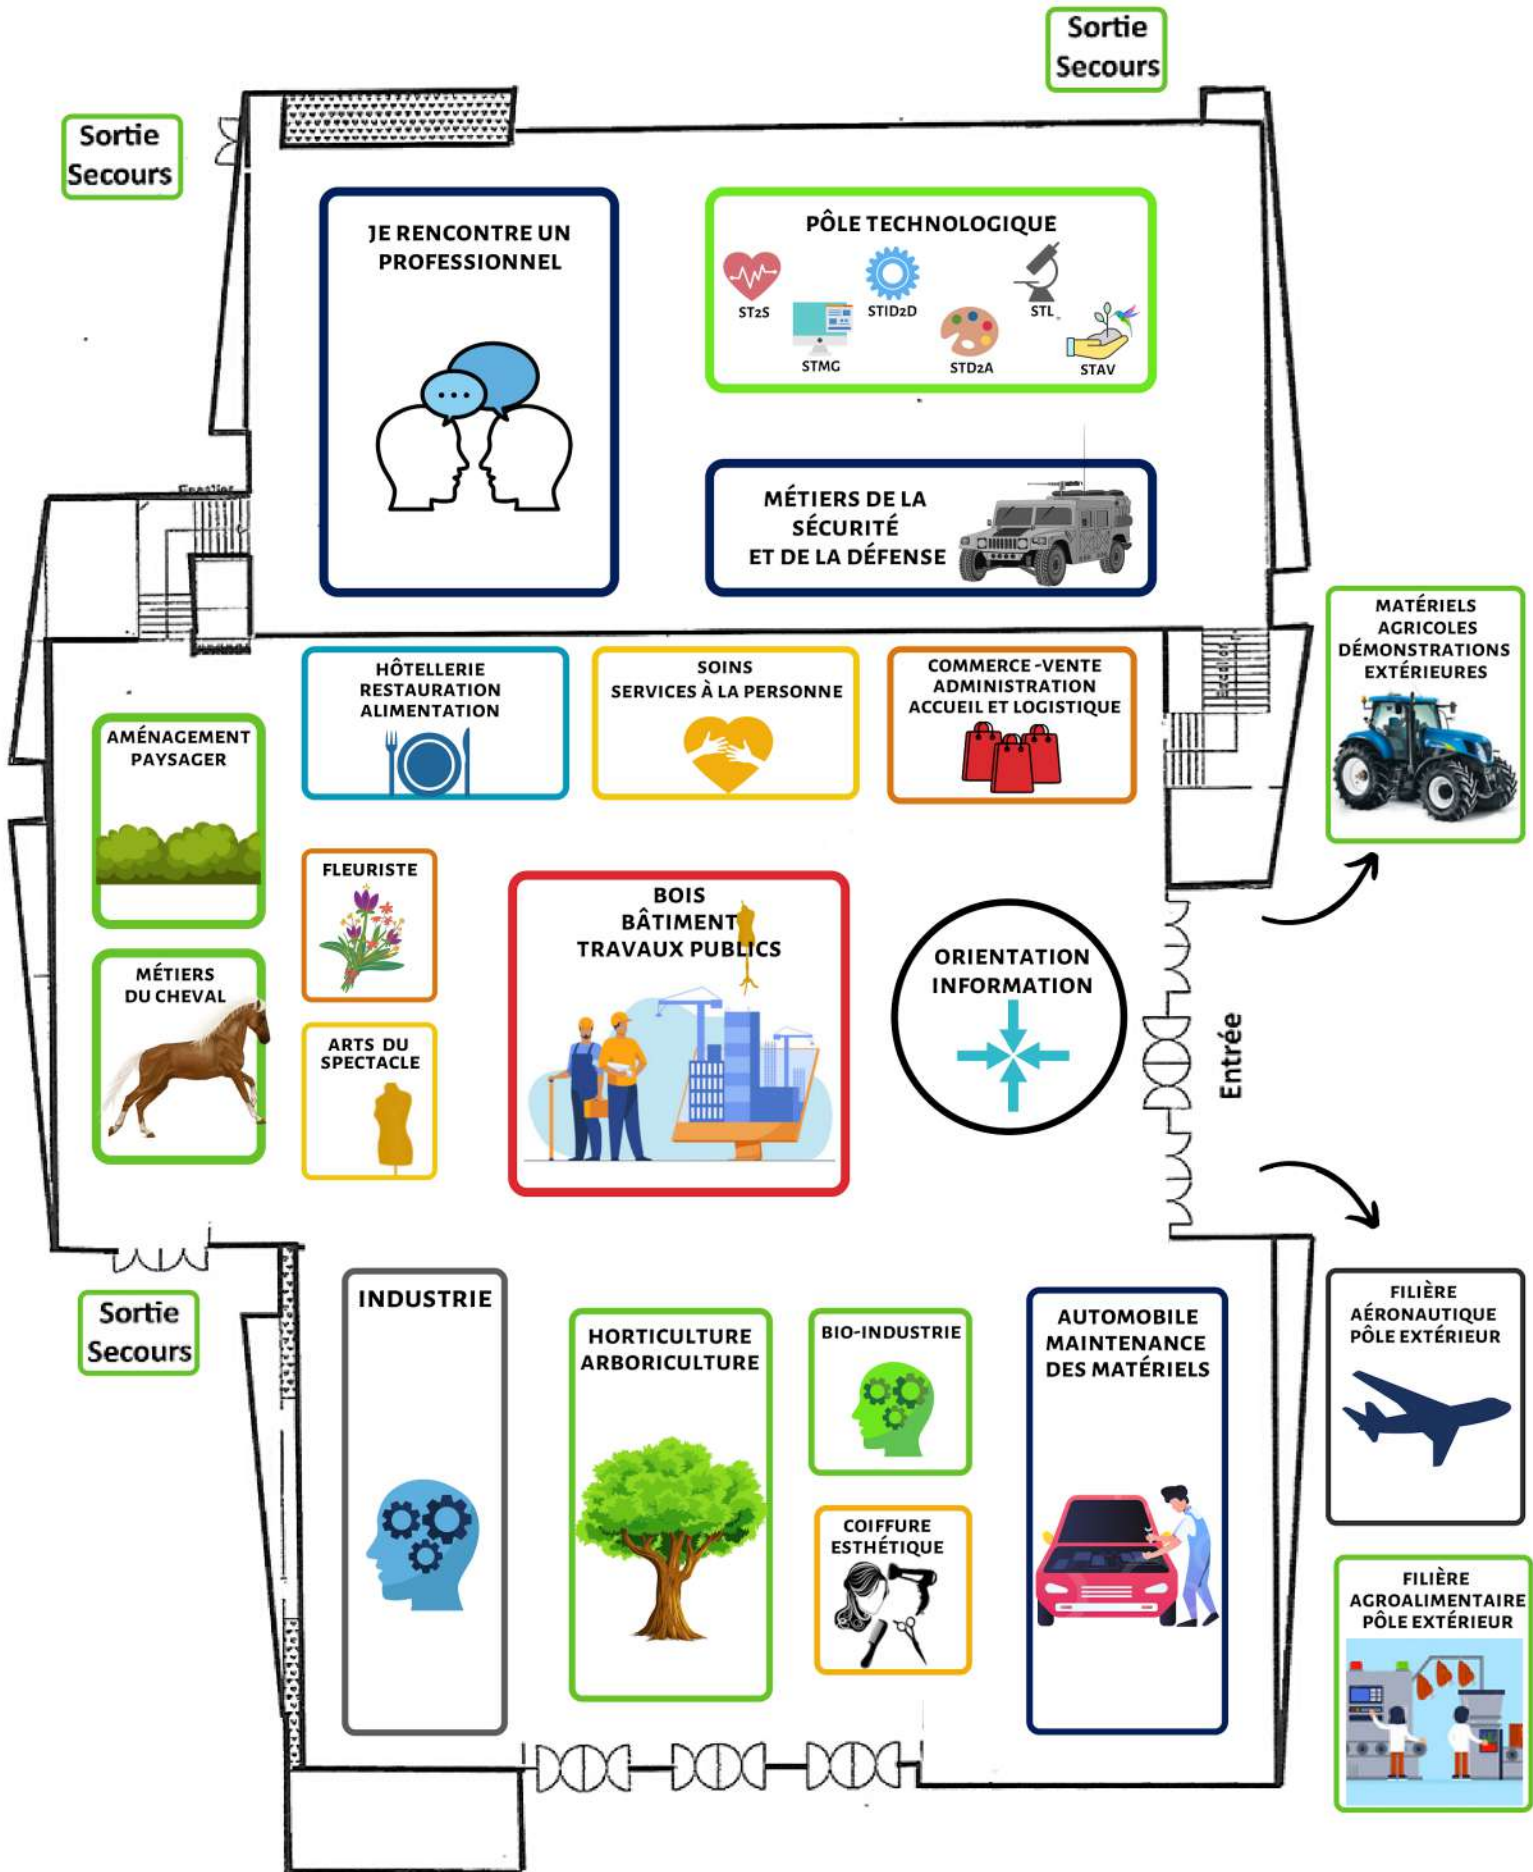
Sortie Secours

Sortie Secours

JE RENCONTRE UN PROFESSIONNEL

PÔLE TECHNOLOGIQUE

ST2S

STMG

STID2D

STD2A

STL

STAV

MÉTIERS DE LA SÉCURITÉ ET DE LA DÉFENSE

MATÉRIELS AGRICOLES DÉMONSTRATIONS EXTÉRIEURES

HÔTELLERIE RESTAURATION ALIMENTATION

SOINS SERVICES À LA PERSONNE

COMMERCE -VENTE ADMINISTRATION ACCUEIL ET LOGISTIQUE

AMÉNAGEMENT PAYSAGER

FLEURISTE

BOIS BÂTIMENT TRAVAUX PUBLICS

ORIENTATION INFORMATION

Entrée

MÉTIERS DU CHEVAL

ARTS DU SPECTACLE

Sortie Secours

INDUSTRIE

HORTICULTURE ARBORICULTURE

BIO-INDUSTRIE

AUTOMOBILE MAINTENANCE DES MATÉRIELS

FILIÈRE AÉRONAUTIQUE PÔLE EXTÉRIEUR

COIFFURE ESTHÉTIQUE

FILIÈRE AGROALIMENTAIRE PÔLE EXTÉRIEUR